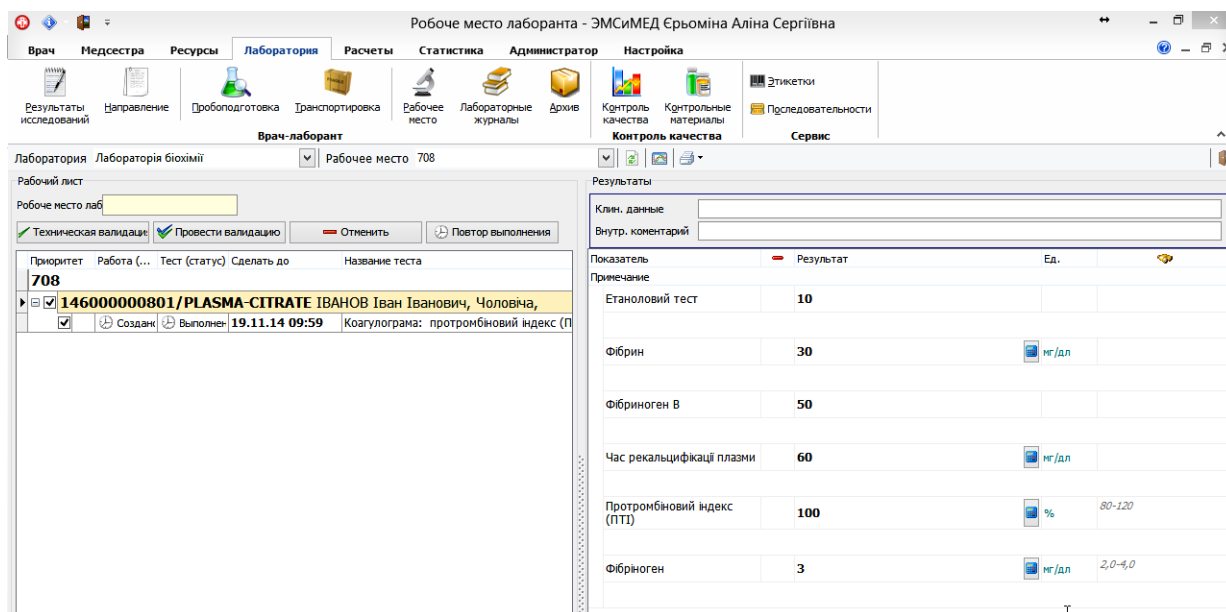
Робоче место лаборанта - ЭМСиМЕД Єрьоміна Аліна Сергіївна

Врач Медсестра Ресурсы Лаборатория Расчеты Статистика Администратор Настройка

Результаты исследований Направление Пробоподготовка Транспортировка Рабочее место Лабораторные журналы Архив Контроль качества Контрольные материалы Этикетки Последовательности

Врач-лаборант Контроль качества Сервис

Лаборатория Лабораторія біохімії Рабочее место 708

Рабочий лист

Робоче место лаб

Техническая валидаци Провести валидацию Отменить Повтор выполнения

| Приоритет | Работа (... | Тест (статус) | Сделать до | Название теста |
|---|---|---|---|---|
| 708 | | | | |
| 146000000801/PLASMA-CITRATE ИВАНОВ Иван Иванович, Чоловіча, | | | | |
| | Создан | Выполнен | 19.11.14 09:59 | Коагулограма: протромбіновий індекс (П |

Результаты

Клин. данные

Внутр. коментарий

| Показатель | Результат | Ед. | |
|---|---|---|---|
| Примечание | | | |
| Етаноловий тест | 10 | | |
| Фібрин | 30 | мг/дл | |
| Фібриноген В | 50 | | |
| Час рекальцифікаці плазми | 60 | мг/дл | |
| Протромбіновий індекс (ПТІ) | 100 | % | 80-120 |
| Фібріноген | 3 | мг/дл | 2,0-4,0 |